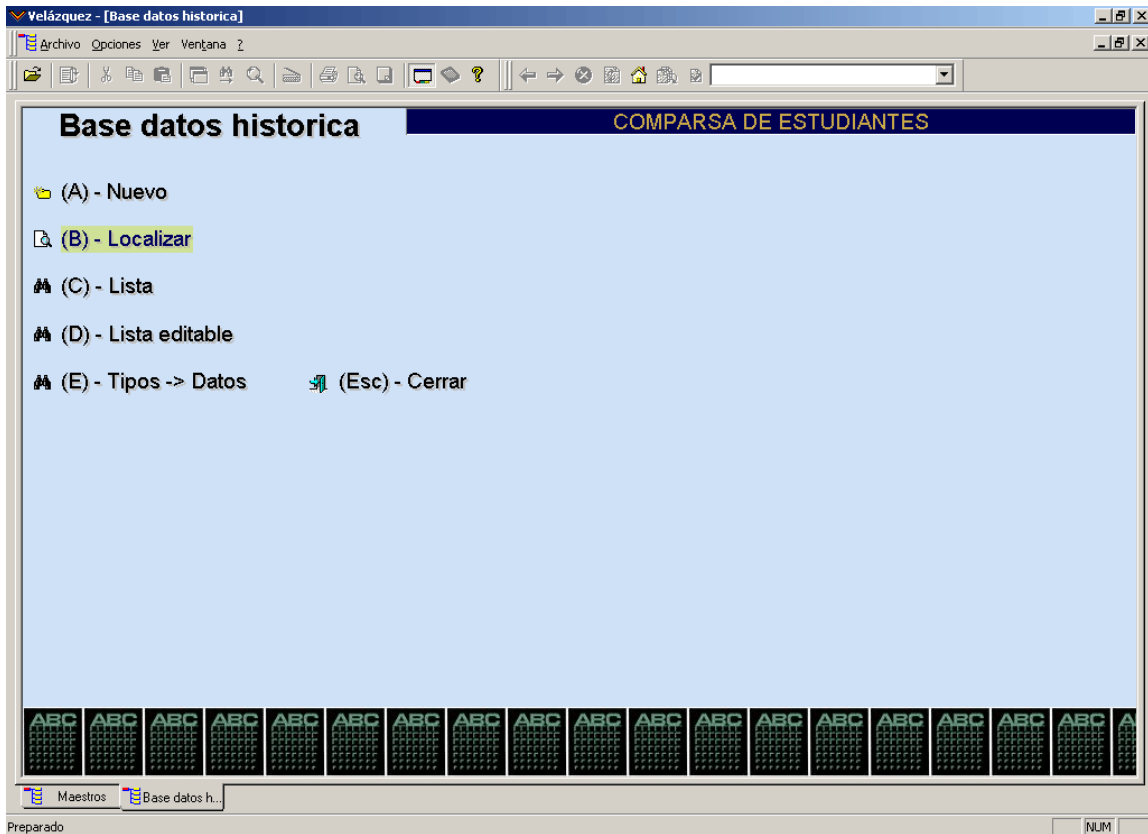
Velázquez - [Base datos historica]

Archivo Opciones Ver Ventana ?

Base datos historica

COMPARSA DE ESTUDIANTES

(A) - Nuevo

(B) - Localizar

(C) - Lista

(D) - Lista editable

(E) - Tipos -> Datos

(Esc) - Cerrar

ABC ABC ABC ABC ABC ABC ABC ABC ABC ABC ABC ABC ABC ABC ABC ABC ABC ABC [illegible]

Maestros

Base datos h...

Preparado

NUM